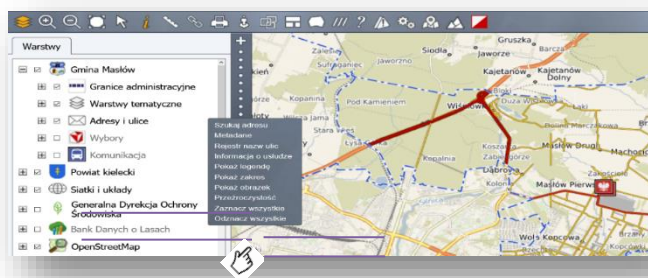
Warstwy

Gmina Masłów
Granice administracyjne
Warstwy tematyczne
Adresy i ulice
Wybory
Komunikacja
Powiat kielecki
Siatki i układy
Generalna Dyrekcja Ochrony Środowiska
Bank Danych o Lasach
OpenStreetMap

Szukaj adresu
Metadane
Rejestr nazw ulic
Informacja o usłudze
Pokaż legendę
Pokaż zakres
Pokaż obrazek
Przezroczystość
Zaznacz wszystkie
Odznacz wszystkie

Gruszka
Kajetanów
Kajetanów
Sieradowice
Siodła
Podmaslów
Dobrzeszów
Dąbrowa
Bliki
Wiśniówka
Zagórze
Masłów Pierwszy
Podmaslów
Wola Kopcowa
Wola Kopcowa
Barcza
Wiśniówka
Stara
Radzików
Łysa
Kajetanów
Strawczynek
Bilcza Dolna
Niewachlów
Tunel
Podlesie
Podmaslów
Kielce
Stara
Marcze
Cedzyna
Sandomierska
Wierzbie
Podwiązka
Masłów Drugi
Barwinek
Mąchocice
Dąbrowa Kopcowa
Podgórze